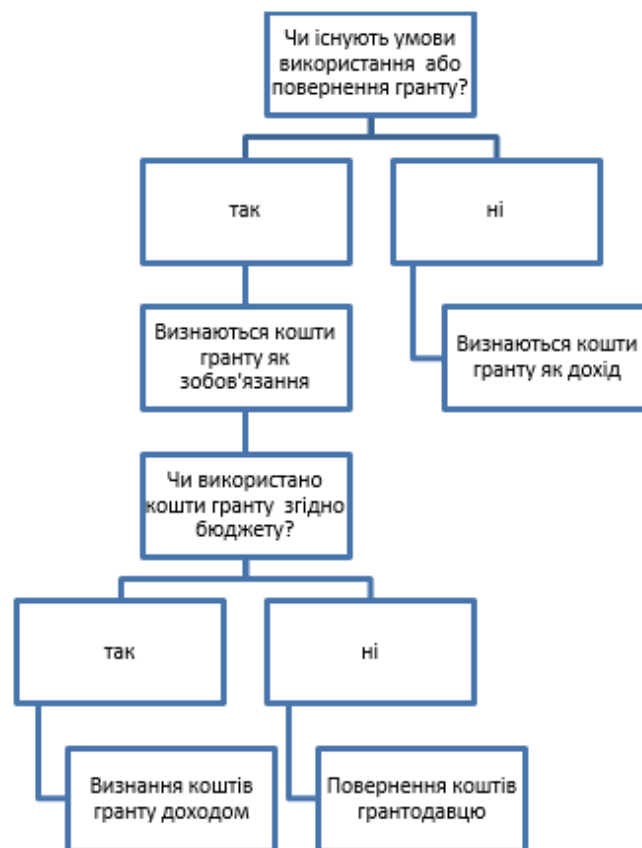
Чи існують умови використання або повернення гранту?

так

ні

Визнаються кошти гранту як зобов'язання

Визнаються кошти гранту як дохід

Чи використано кошти гранту згідно бюджету?

так

ні

Визнання коштів гранту доходом

Повернення коштів грантодавцю